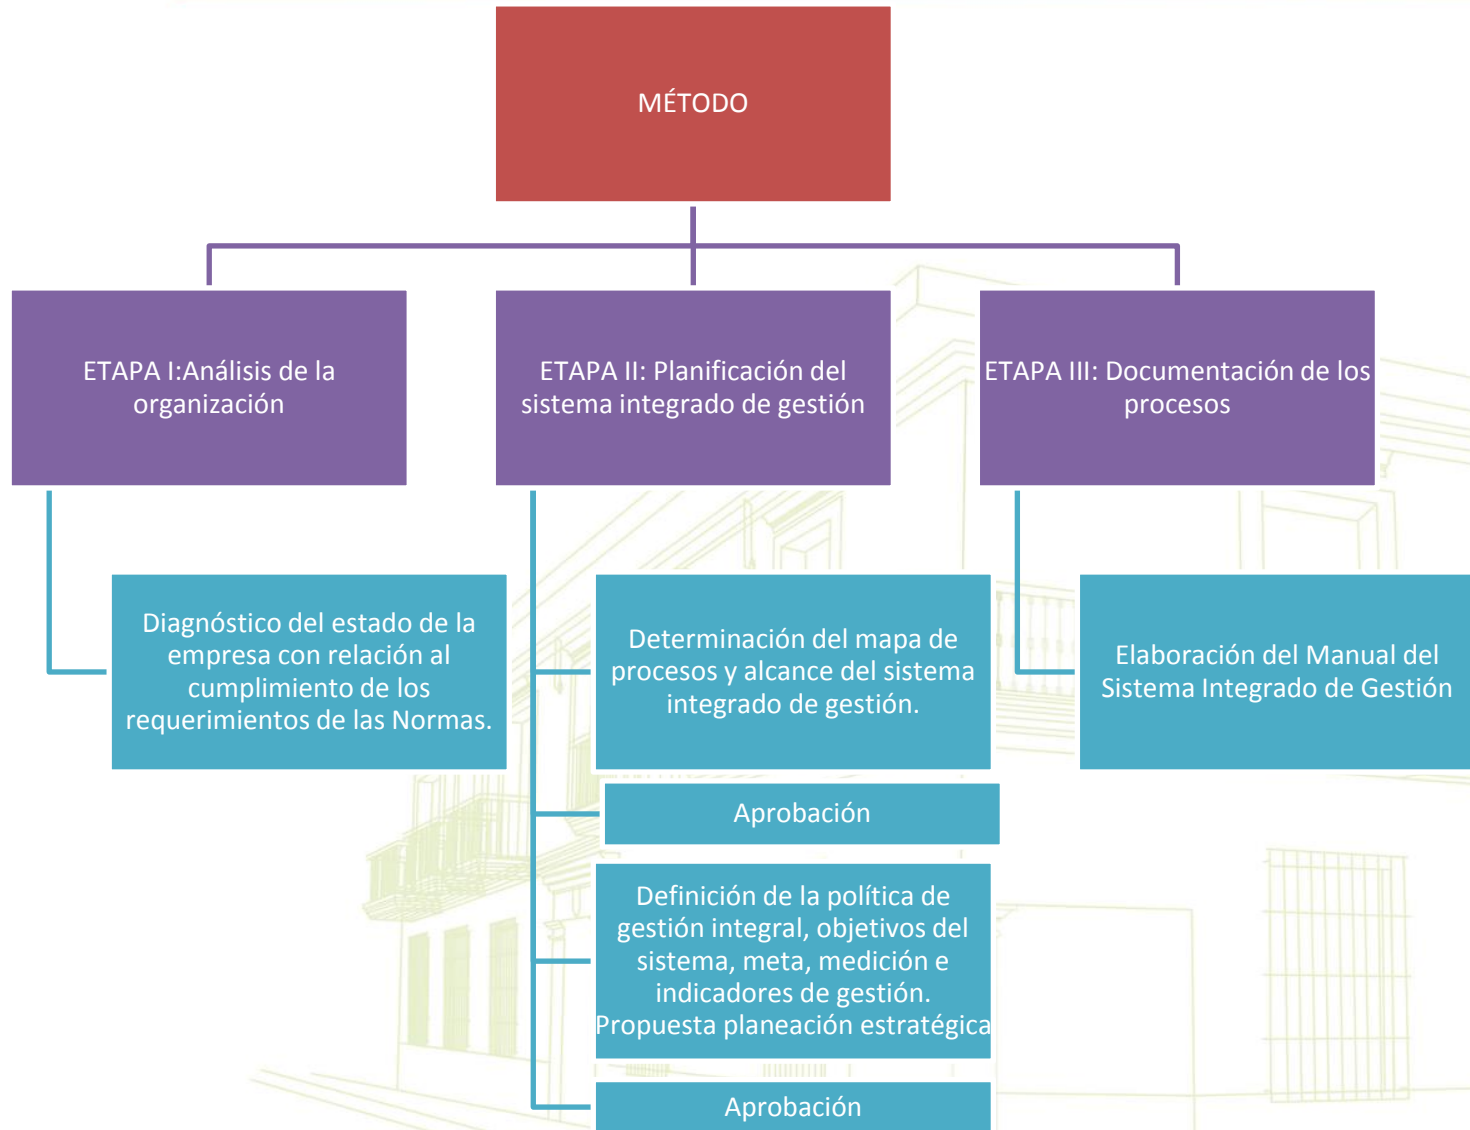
MÉTODO

ETAPA I:Análisis de la organización

ETAPA II: Planificación del sistema integrado de gestión

ETAPA III: Documentación de los procesos

Diagnóstico del estado de la empresa con relación al cumplimiento de los requerimientos de las Normas.

Determinación del mapa de procesos y alcance del sistema integrado de gestión.

Aprobación

Definición de la política de gestión integral, objetivos del sistema, meta, medición e indicadores de gestión. Propuesta planeación estratégica

Aprobación

Elaboración del Manual del Sistema Integrado de Gestión